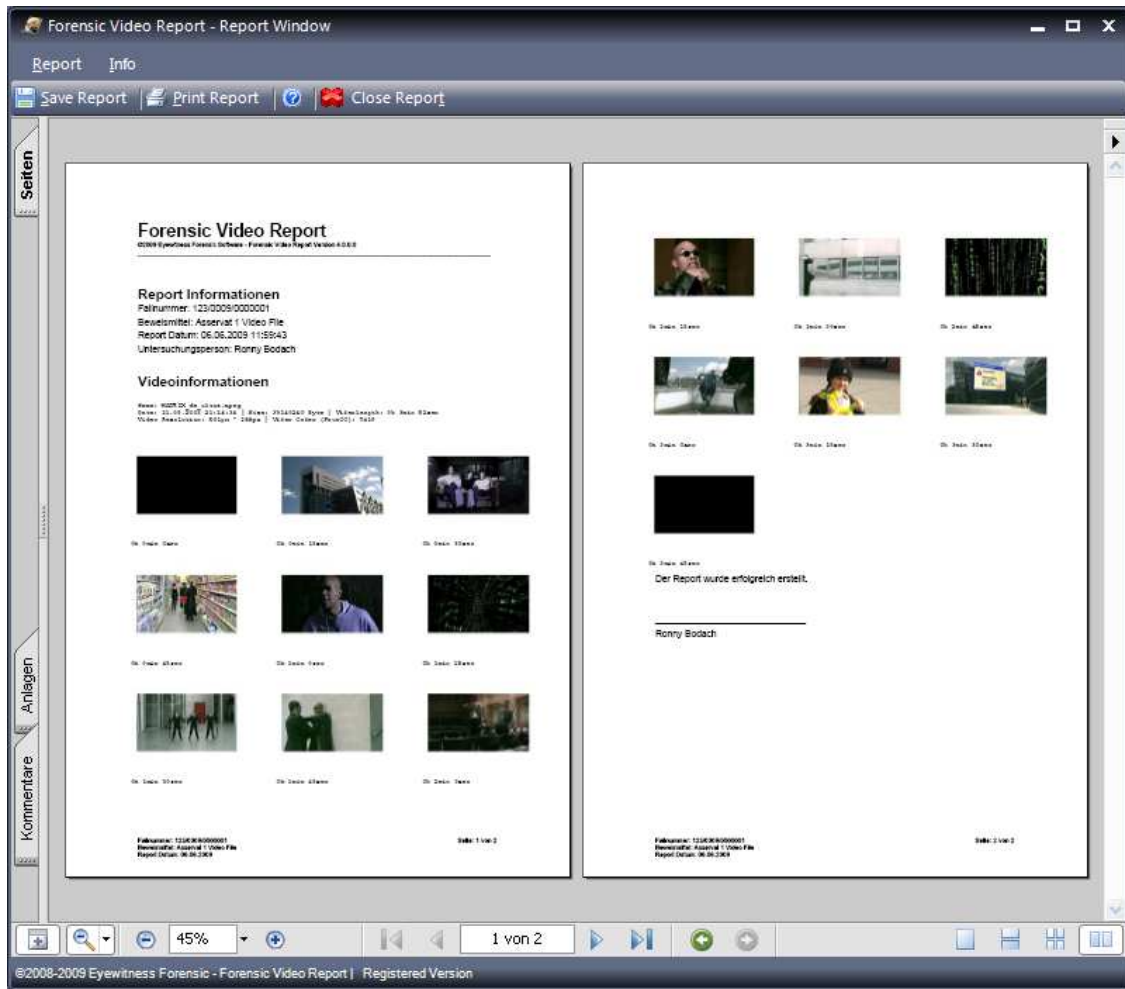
Forensic Video Report - Report Window

Report Info

Save Report | Print Report | | Close Report

Seiten

Anlagen

Kommentare

Forensic Video Report
©2009 Eyewitness Forensic Software - Forensic Video Report Version 4.0.0.0

Report Informationen
Fallnummer: 123/0009/0000001
Beweismittel: Asservat 1 Video File
Report Datum: 06.06.2009 11:59:43
Untersuchungsperson: Ronny Bodach

Videoinformationen

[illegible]

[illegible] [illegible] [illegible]

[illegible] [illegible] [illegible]

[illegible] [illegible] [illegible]

Fallnummer: 123/0009/0000001
Beweismittel: Asservat 1 Video File
Report Datum: 06.06.2009

Seite: 1 von 2

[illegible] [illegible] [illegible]

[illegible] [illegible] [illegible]

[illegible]

Der Report wurde erfolgreich erstellt.

Ronny Bodach

Fallnummer: 123/0009/0000001
Beweismittel: Asservat 1 Video File
Report Datum: 06.06.2009

Seite: 2 von 2

45%

1 von 2

©2008-2009 Eyewitness Forensic - Forensic Video Report | Registered Version